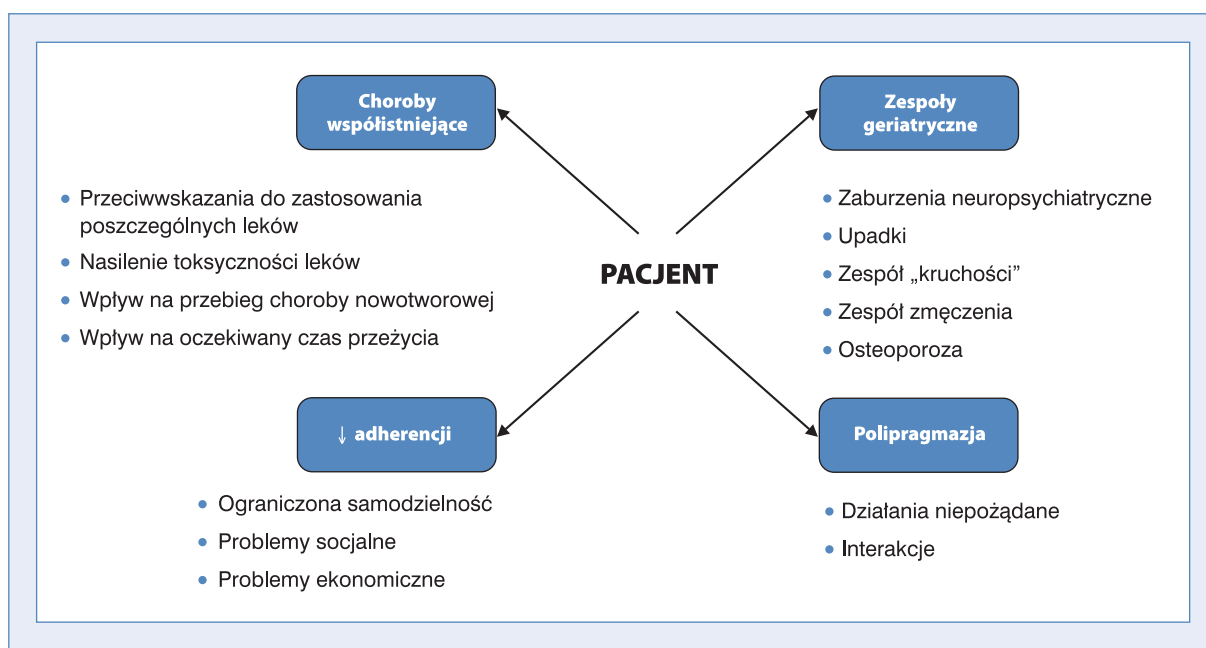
PACJENT

Choroby współistniejące

- Przeciwwskazania do zastosowania poszczególnych leków
- Nasilenie toksyczności leków
- Wpływ na przebieg choroby nowotworowej
- Wpływ na oczekiwany czas przeżycia

Zespoły geriatryczne

- Zaburzenia neuropsychiatryczne
- Upadki
- Zespół „kruchości"
- Zespół zmęczenia
- Osteoporoza

↓ adherencji

- Ograniczona samodzielność
- Problemy socjalne
- Problemy ekonomiczne

Polipragmazja

- Działania niepożądane
- Interakcje